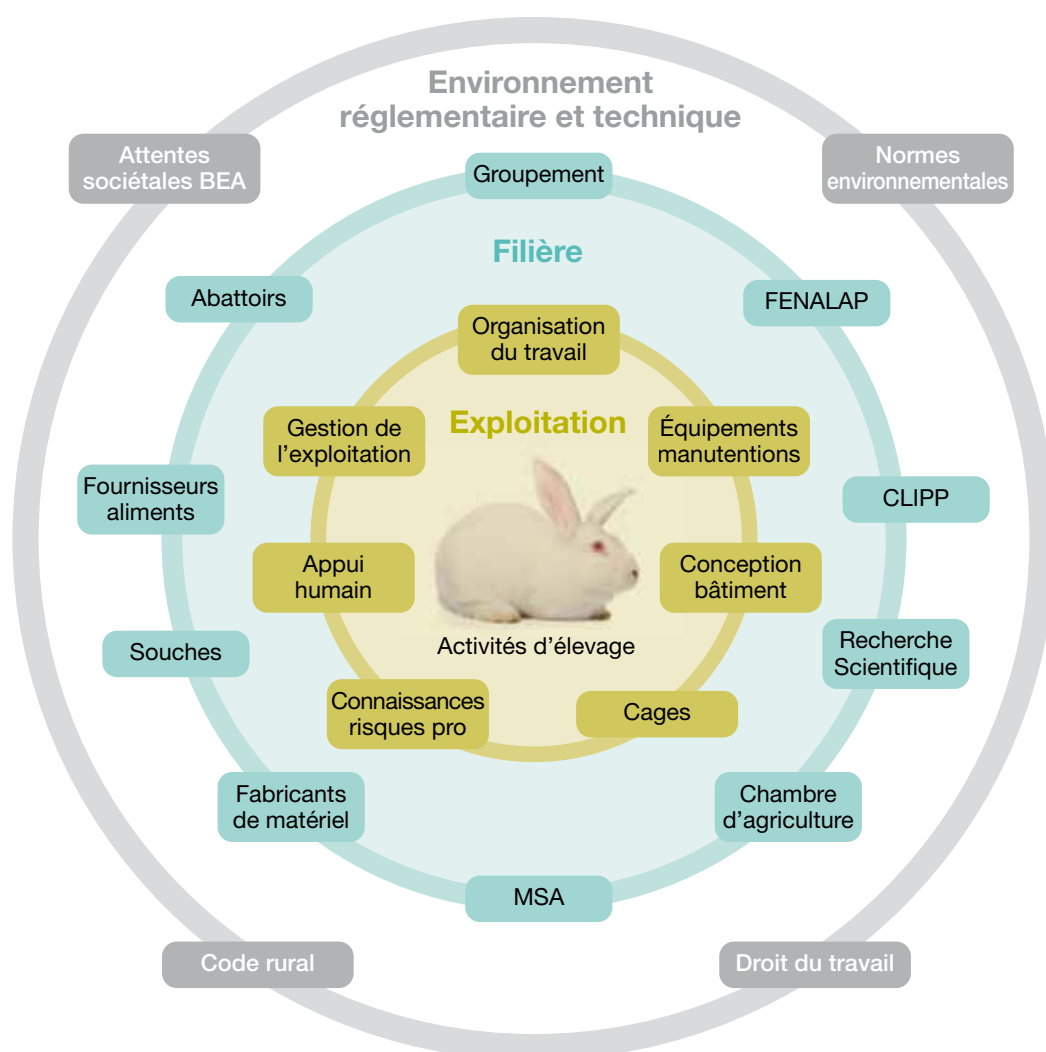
Environnement réglementaire et technique

Attentes sociétales BEA

Normes environnementales

Groupement

Filière

Abattoirs

FENALAP

Organisation du travail

Exploitation

Gestion de l'exploitation

Équipements manutentions

Fournisseurs aliments

CLIPP

Appui humain

Conception bâtiment

Souches

Activités d'élevage

Recherche Scientifique

Connaissances risques pro

Cages

Fabricants de matériel

Chambre d'agriculture

MSA

Code rural

Droit du travail